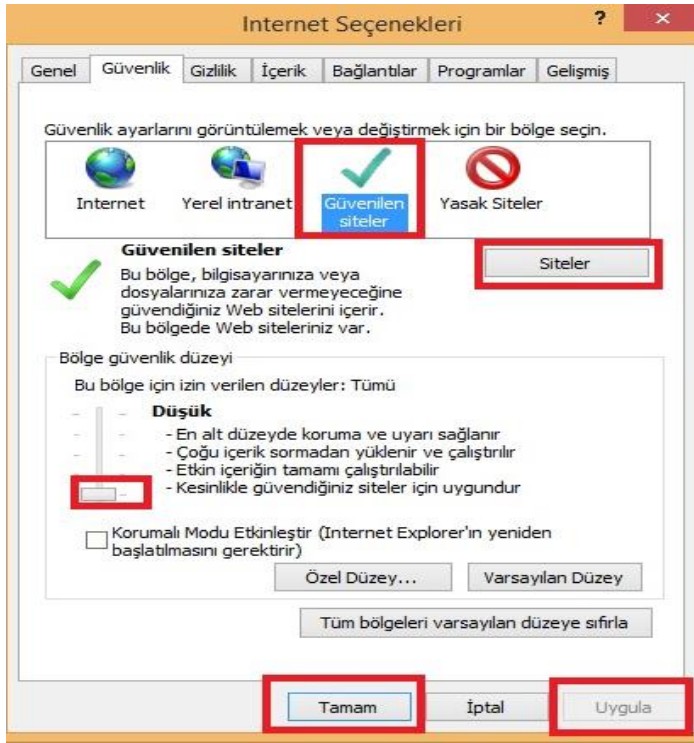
Internet Seçenekleri

?

×

Genel | Güvenlik | Gizlilik | İçerik | Bağlantılar | Programlar | Gelişmiş

Güvenlik ayarlarını görüntülemek veya değiştirmek için bir bölge seçin.

Internet

Yerel intranet

Güvenilen siteler

Yasak Siteler

Güvenilen siteler

Bu bölge, bilgisayarınıza veya dosyalarınıza zarar vermeyeceğine güvendiğiniz Web sitelerini içerir. Bu bölgede Web siteleriniz var.

Siteler

Bölge güvenlik düzeyi

Bu bölge için izin verilen düzeyler: Tümü

Düşük

- En alt düzeyde koruma ve uyarı sağlanır
- Çoğu içerik sormadan yüklenir ve çalıştırılır
- Etkin içeriğin tamamı çalıştırılabilir
- Kesinlikle güvendiğiniz siteler için uygundur

Korumalı Modu Etkinleştir (Internet Explorer'ın yeniden başlatılmasını gerektirir)

Özel Düzey...

Varsayılan Düzey

Tüm bölgeleri varsayılan düzeye sıfırla

Tamam

İptal

Uygula